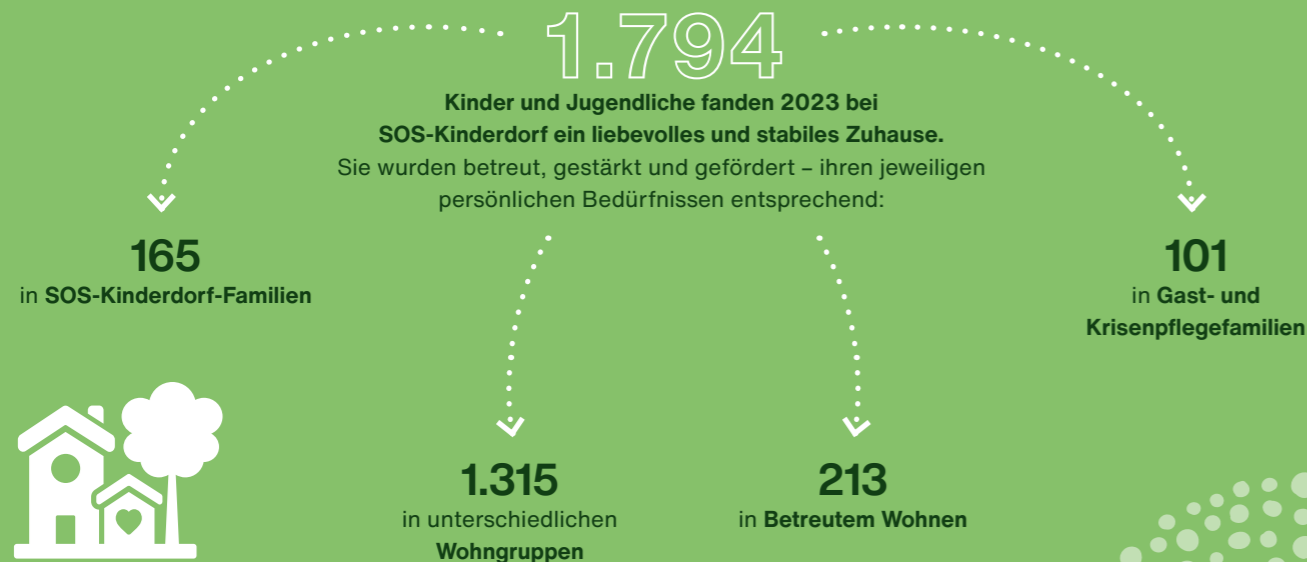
1.794

Kinder und Jugendliche fanden 2023 bei SOS-Kinderdorf ein liebevolles und stabiles Zuhause. Sie wurden betreut, gestärkt und gefördert – ihren jeweiligen persönlichen Bedürfnissen entsprechend:

165
in SOS-Kinderdorf-Familien

101
in Gast- und Krisenpflegefamilien

1.315
in unterschiedlichen Wohngruppen

213
in Betreutem Wohnen